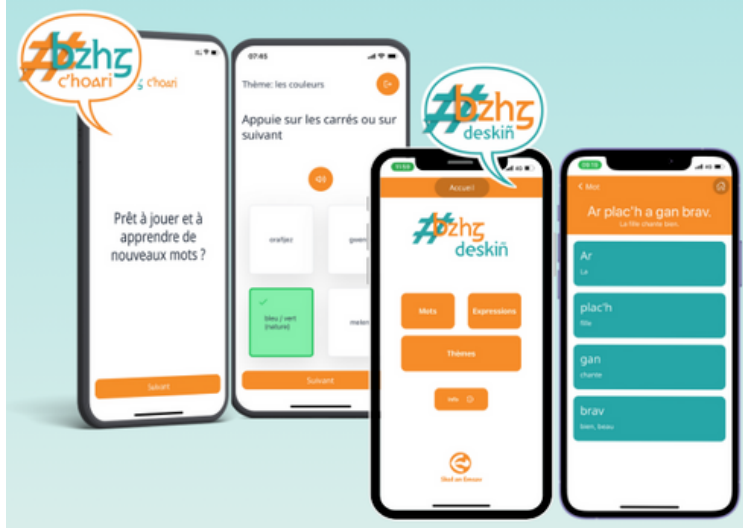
#bzhg c'hoari

c'hoari

Prêt à jouer et à apprendre de nouveaux mots ?

Suivant

07:45

Thème: les couleurs

Appuie sur les carrés ou sur suivant

orañjez

gwer

bleu / vert (nature)

melen

Suivant

#bzhg deskiñ

Accueil

#bzhg deskiñ

Mots

Expressions

Thèmes

Info

Skol an Emsav

< Mot

Ar plac'h a gan brav.

La fille chante bien.

Ar
La

plac'h
fille

gan
chante

brav
bien, beau